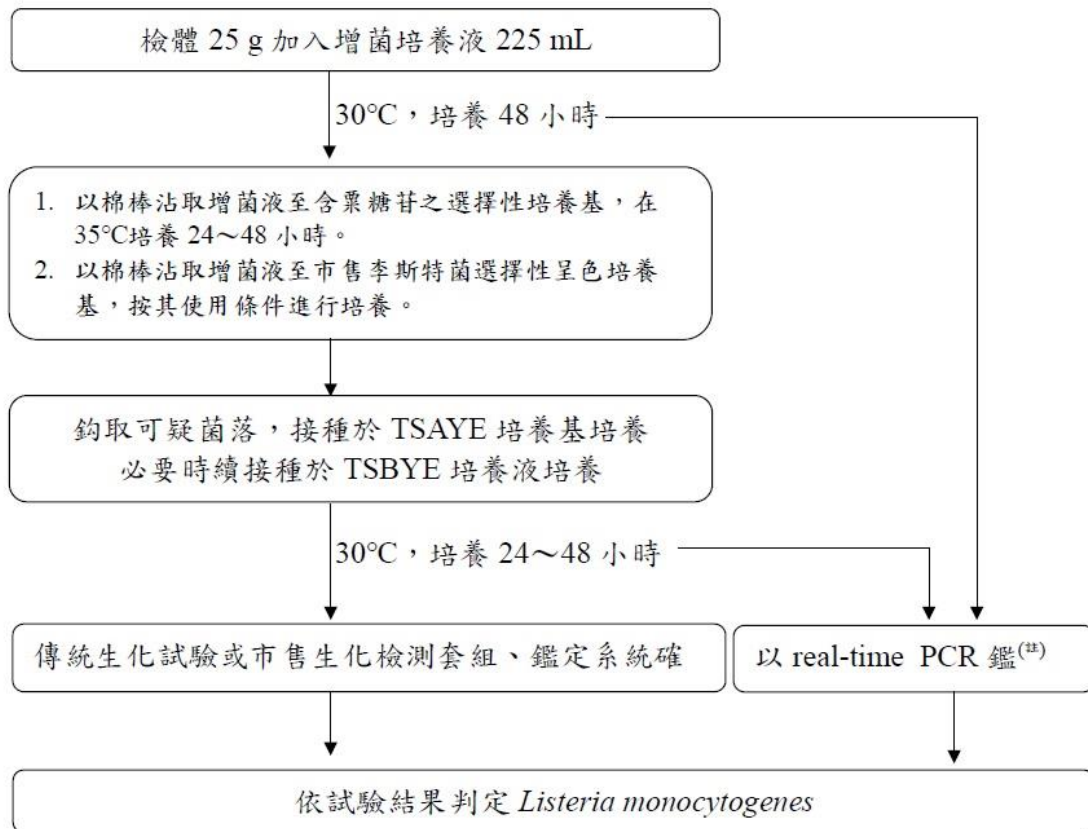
檢體 25 g 加入增菌培養液 225 mL

30°C，培養 48 小時

1. 以棉棒沾取增菌液至含菓糖苷之選擇性培養基，在 35°C培養 24～48 小時。
2. 以棉棒沾取增菌液至市售李斯特菌選擇性呈色培養基，按其使用條件進行培養。

鉤取可疑菌落，接種於 TSAYE 培養基培養
必要時續接種於 TSBYE 培養液培養

30°C，培養 24～48 小時

傳統生化試驗或市售生化檢測套組、鑑定系統確

以 real-time PCR 鑑$^{(註)}$

依試驗結果判定 *Listeria monocytogenes*